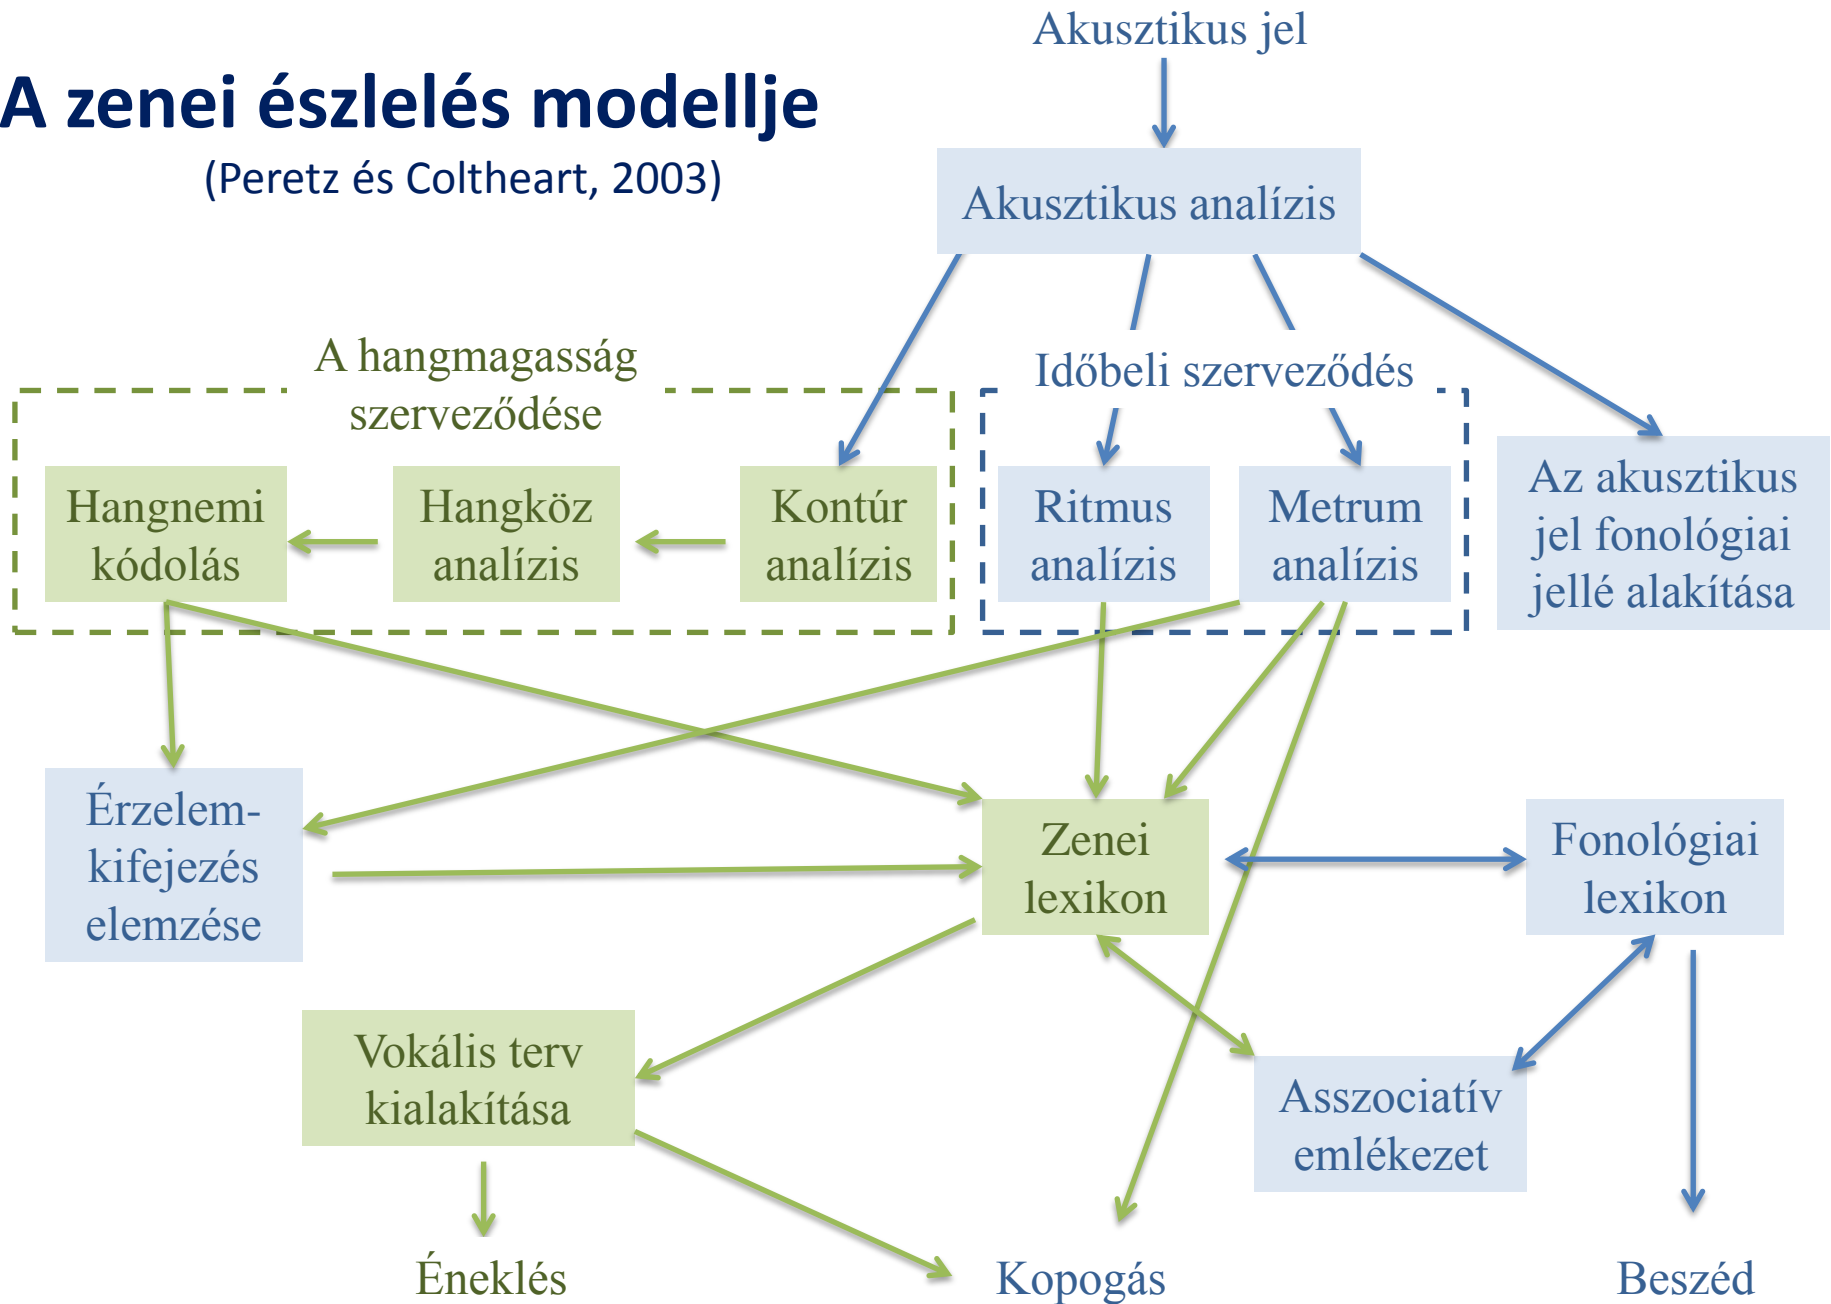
A zenei észlelés modellje
(Peretz és Coltheart, 2003)

Akusztikus jel

Akusztikus analízis

A hangmagasság szerveződése

Időbeli szerveződés

Hangnemi kódolás

Hangköz analízis

Kontúr analízis

Ritmus analízis

Metrum analízis

Az akusztikus jel fonológiai jellé alakítása

Érzelem-kifejezés elemzése

Zenei lexikon

Fonológiai lexikon

Vokális terv kialakítása

Asszociatív emlékezet

Éneklés

Kopogás

Beszéd